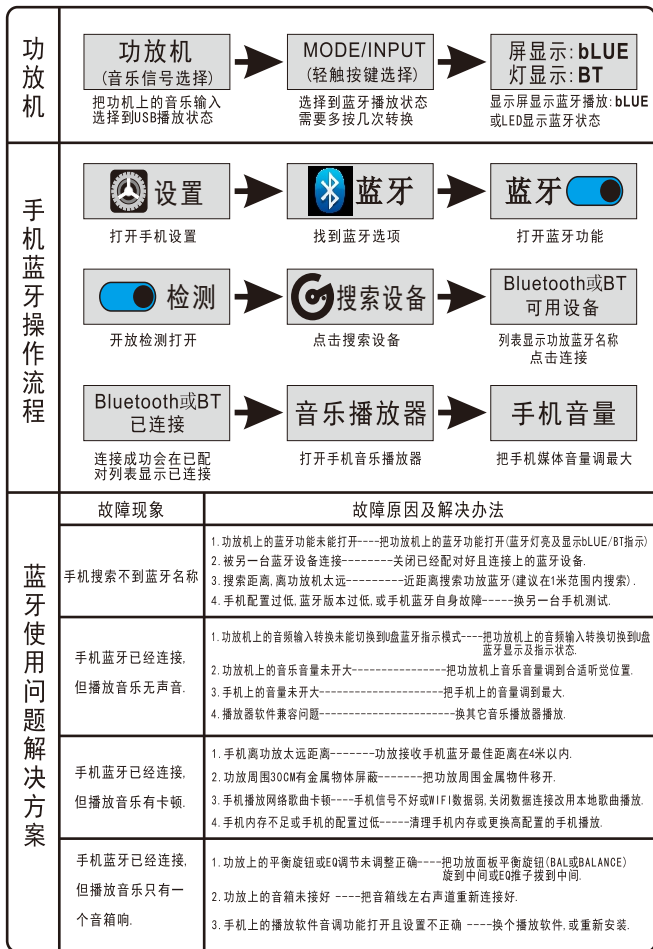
功放机

功放机
(音乐信号选择)
把功机上的音乐输入选择到USB播放状态

MODE/INPUT
(轻触按键选择)
选择到蓝牙播放状态需要多按几次转换

屏显示:bLUE
灯显示:BT
显示屏显示蓝牙播放:bLUE或LED显示蓝牙状态

手机蓝牙操作流程

设置
打开手机设置

蓝牙
找到蓝牙选项

蓝牙
打开蓝牙功能

检测
开放检测打开

搜索设备
点击搜索设备

Bluetooth或BT
可用设备
列表显示功放蓝牙名称点击连接

Bluetooth或BT
已连接
连接成功会在已配对列表显示已连接

音乐播放器
打开手机音乐播放器

手机音量
把手机媒体音量调最大

蓝牙使用问题解决方案

| 故障现象 | 故障原因及解决办法 |
|---|---|
| 手机搜索不到蓝牙名称 | 1.功放机上的蓝牙功能未能打开----把功放机上的蓝牙功能打开(蓝牙灯亮及显示bLUE/BT指示)<br>2.被另一台蓝牙设备连接---------关闭已经配对好且连接上的蓝牙设备.<br>3.搜索距离,离功放机太远---------近距离搜索功放蓝牙(建议在1米范围内搜索).<br>4.手机配置过低,蓝牙版本过低,或手机蓝牙自身故障-----换另一台手机测试. |
| 手机蓝牙已经连接,但播放音乐无声音. | 1.功放机上的音频输入转换未能切换到U盘蓝牙指示模式----把功放机上的音频输入转换切换到U盘蓝牙显示及指示状态.<br>2.功放机上的音乐音量未开大-----------------把功放机上音乐音量调到合适听觉位置.<br>3.手机上的音量未开大----------------------把手机上的音量调到最大.<br>4.播放器软件兼容问题------------------------换其它音乐播放器播放. |
| 手机蓝牙已经连接,但播放音乐有卡顿. | 1.手机离功放太远距离-------功放接收手机蓝牙最佳距离在4米以内.<br>2.功放周围30CM有金属物体屏蔽--------把功放周围金属物件移开.<br>3.手机播放网络歌曲卡顿----手机信号不好或WIFI数据弱,关闭数据连接改用本地歌曲播放.<br>4.手机内存不足或手机的配置过低-----清理手机内存或更换高配置的手机播放. |
| 手机蓝牙已经连接,但播放音乐只有一个音箱响. | 1.功放上的平衡旋钮或EQ调节未调整正确----把功放面板平衡旋钮(BAL或BALANCE)旋到中间或EQ推子拨到中间.<br>2.功放上的音箱未接好 ----把音箱线左右声道重新连接好.<br>3.手机上的播放软件音调功能打开且设置不正确 ----换个播放软件,或重新安装. |